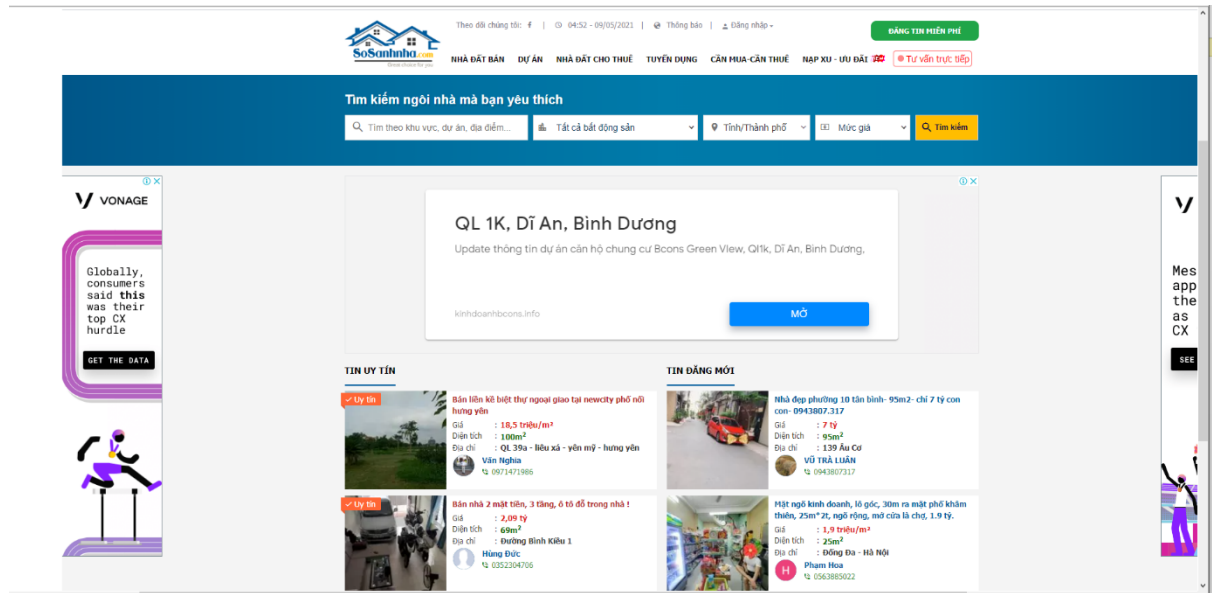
SoSanhnha.com
Theo dõi chúng tôi: f | 04:52 - 09/05/2021 | Thông báo | Đăng nhập
ĐĂNG TIN MIỄN PHÍ
NHÀ ĐẤT BÁN DỰ ÁN NHÀ ĐẤT CHO THUÊ TUYỂN DỤNG CẦN MUA-CẦN THUÊ NẠP XU - ƯU ĐÃI Tư vấn trực tiếp

Tìm kiếm ngôi nhà mà bạn yêu thích
Tìm theo khu vực, dự án, địa điểm... Tất cả bất động sản Tỉnh/Thành phố Mức giá Tìm kiếm

VONAGE
Globally, consumers said this was their top CX hurdle
GET THE DATA

QL 1K, Dĩ An, Bình Dương
Update thông tin dự án căn hộ chung cư Bcons Green View, Ql1k, Dĩ An, Bình Dương,
kinhdoanhbcons.info
MỞ

Mes app the as CX
SEE

TIN UY TÍN

Uy tín
Bán liền kề biệt thự ngoại giao tại newcity phố nối hưng yên
Giá : 18,5 triệu/m²
Diện tích : 100m²
Địa chỉ : QL 39a - liêu xá - yên mỹ - hưng yên
Văn Nghĩa
0971471986

Uy tín
Bán nhà 2 mặt tiền, 3 tầng, ô tô đỗ trong nhà !
Giá : 2,09 tỷ
Diện tích : 69m²
Địa chỉ : Đường Bình Kiều 1
Hùng Đức
0352304706

TIN ĐĂNG MỚI

Nhà đẹp phường 10 tân bình- 95m2- chỉ 7 tỷ con con- 0943807.317
Giá : 7 tỷ
Diện tích : 95m²
Địa chỉ : 139 Âu Cơ
VŨ TRÀ LUÂN
0943807317

Mặt ngõ kinh doanh, lô góc, 30m ra mặt phố khâm thiên, 25m² 2t, ngõ rộng, mở cửa là chợ, 1.9 tỷ.
Giá : 1,9 triệu/m²
Diện tích : 25m²
Địa chỉ : Đống Đa - Hà Nội
Phạm Hoa
0563885022